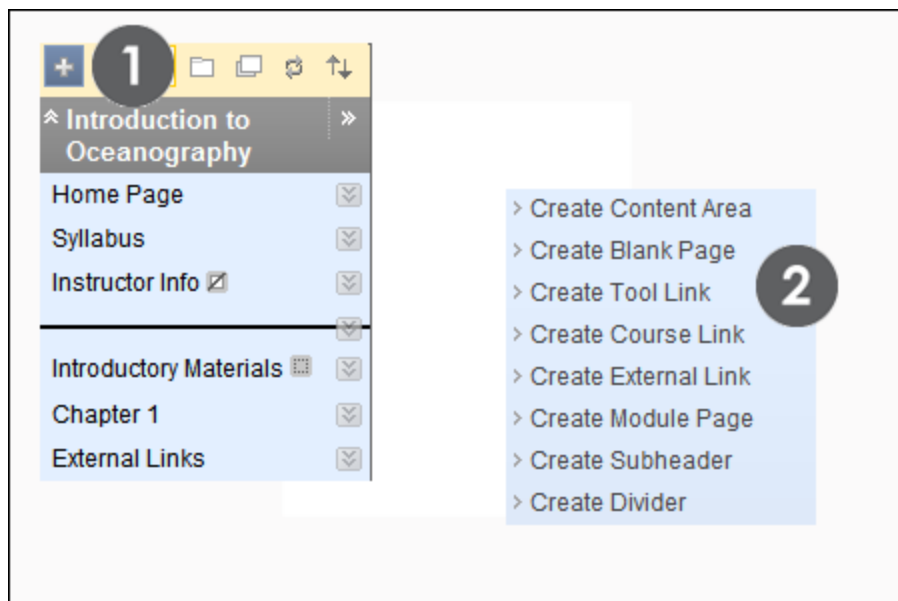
+ 1

Introduction to Oceanography »

Home Page
Syllabus
Instructor Info

Introductory Materials
Chapter 1
External Links

> Create Content Area
> Create Blank Page
> Create Tool Link
> Create Course Link
> Create External Link
> Create Module Page
> Create Subheader
> Create Divider

2